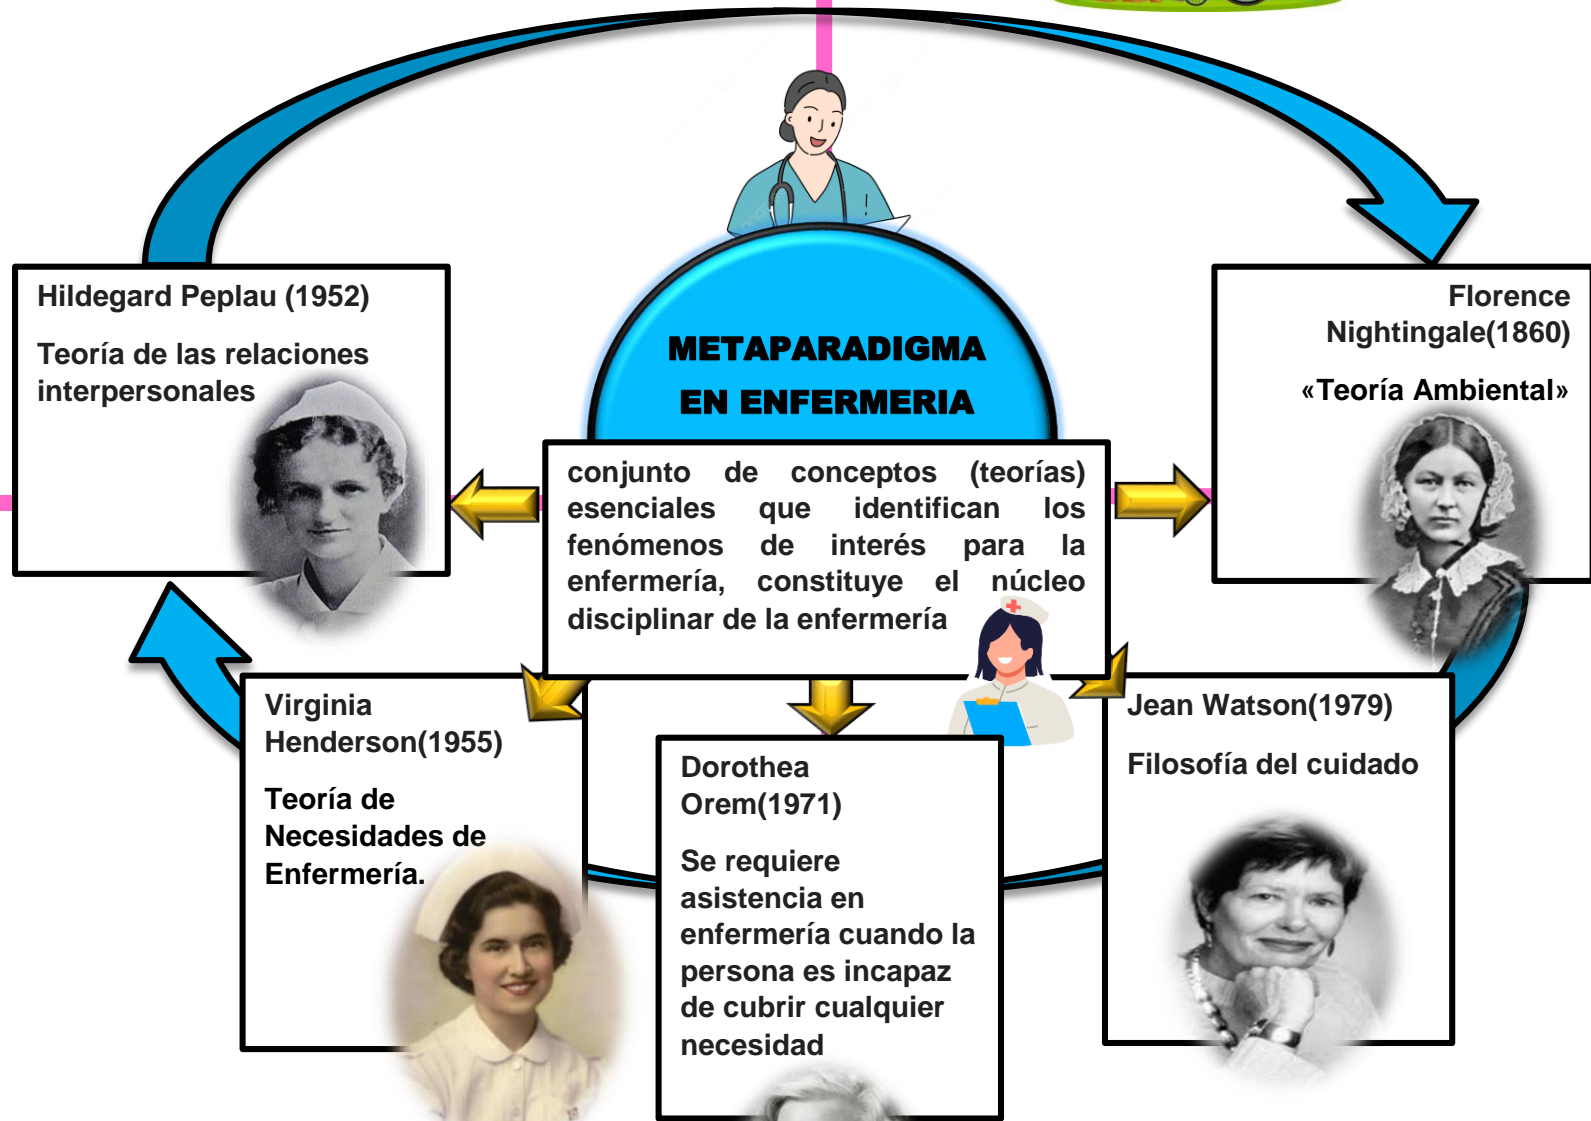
METAPARADIGMA EN ENFERMERIA

conjunto de conceptos (teorías) esenciales que identifican los fenómenos de interés para la enfermería, constituye el núcleo disciplinar de la enfermería

Hildegard Peplau (1952)

Teoría de las relaciones interpersonales

Florence Nightingale(1860)

«Teoría Ambiental»

Virginia Henderson(1955)

Teoría de Necesidades de Enfermería.

Dorothea Orem(1971)

Se requiere asistencia en enfermería cuando la persona es incapaz de cubrir cualquier necesidad

Jean Watson(1979)

Filosofía del cuidado